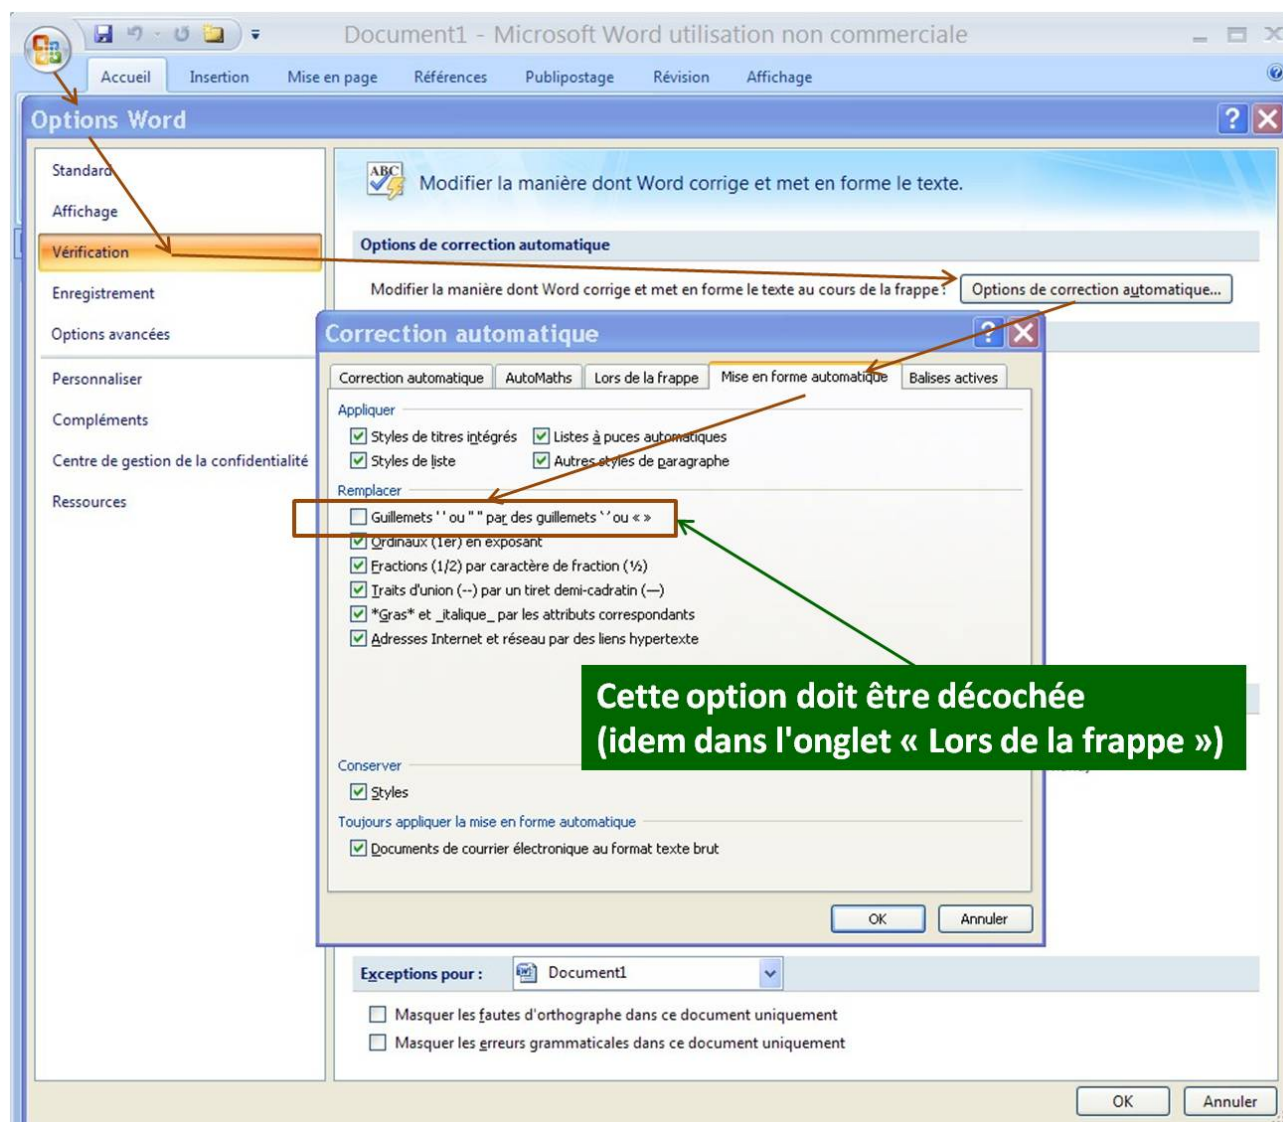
Document1 - Microsoft Word utilisation non commerciale

Accueil Insertion Mise en page Références Publipostage Révision Affichage

Options Word

Standard
Affichage
Vérification
Enregistrement
Options avancées
Personnaliser
Compléments
Centre de gestion de la confidentialité
Ressources

Modifier la manière dont Word corrige et met en forme le texte.

Options de correction automatique

Modifier la manière dont Word corrige et met en forme le texte au cours de la frappe : Options de correction automatique...

Correction automatique

Correction automatique | AutoMaths | Lors de la frappe | Mise en forme automatique | Balises actives

Appliquer
Styles de titres intégrés
Listes à puces automatiques
Styles de liste
Autres styles de paragraphe

Remplacer
Guillemets ' ' ou " " par des guillemets ' ' ou « »
Ordinaux (1er) en exposant
Fractions (1/2) par caractère de fraction (½)
Traits d'union (--) par un tiret demi-cadratin (—)
*Gras* et _italique_ par les attributs correspondants
Adresses Internet et réseau par des liens hypertexte

Cette option doit être décochée
(idem dans l'onglet « Lors de la frappe »)

Conserver
Styles
Toujours appliquer la mise en forme automatique
Documents de courrier électronique au format texte brut

OK Annuler

Exceptions pour : Document1

Masquer les fautes d'orthographe dans ce document uniquement
Masquer les erreurs grammaticales dans ce document uniquement

OK Annuler